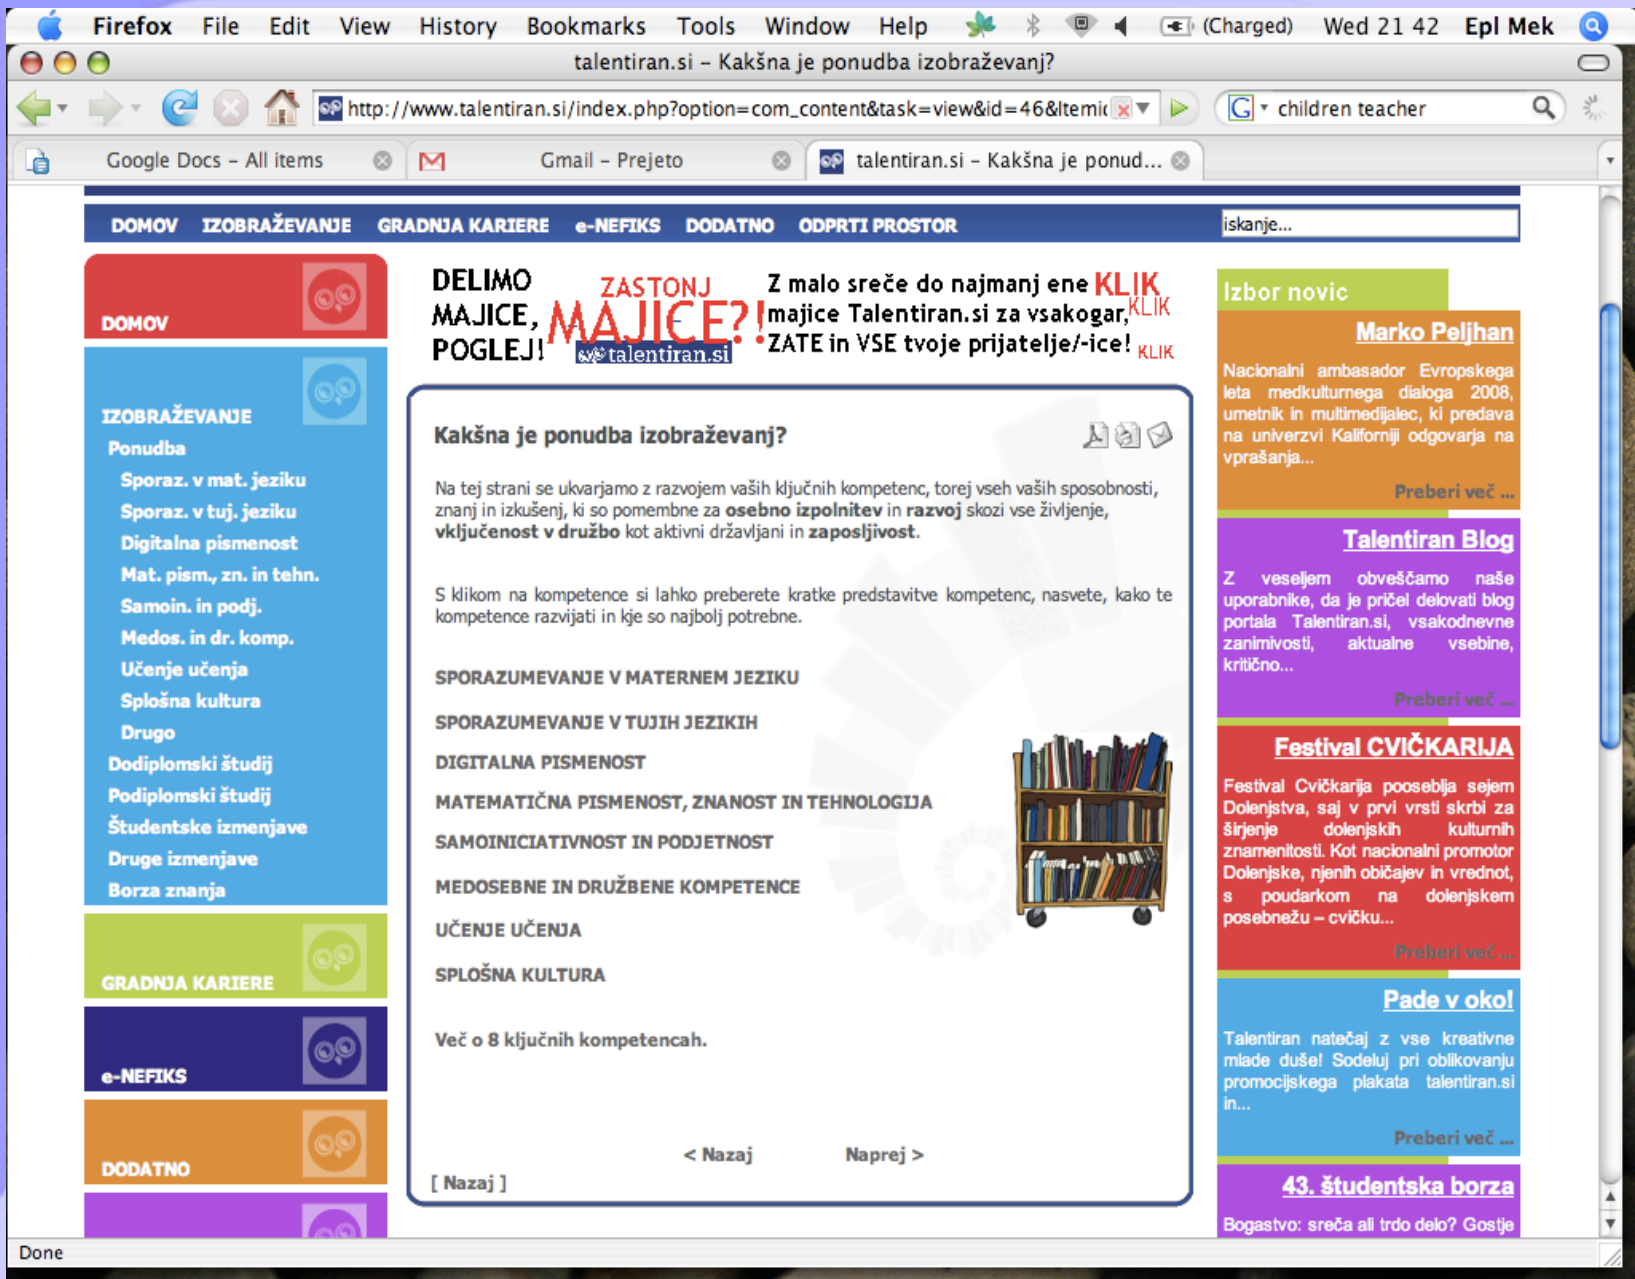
Firefox File Edit View History Bookmarks Tools Window Help (Charged) Wed 21 42 Epl Mek

talentiran.si – Kakšna je ponudba izobraževanj?

http://www.talentiran.si/index.php?option=com_content&task=view&id=46&Itemid

children teacher

Google Docs – All items

Gmail – Prejeto

talentiran.si – Kakšna je ponud...

DOMOV IZOBRAŽEVANJE GRADNJA KARIERE e-NEFIKS DODATNO ODPRTI PROSTOR

iskanje...

DOMOV

IZOBRAŽEVANJE
Ponudba
Sporaz. v mat. jeziku
Sporaz. v tuj. jeziku
Digitalna pismenost
Mat. pism., zn. in tehn.
Samoin. in podj.
Medos. in dr. komp.
Učenje učenja
Splošna kultura
Drugo
Dodiplomski študij
Podiplomski študij
Študentske izmenjave
Druge izmenjave
Borza znanja

GRADNJA KARIERE

e-NEFIKS

DODATNO

DELIMO MAJICE, POGLEJ! ZASTONJ MAJICE?! talentiran.si Z malo sreče do najmanj ene KLIK majice Talentiran.si za vsakogar, KLIK ZATE in VSE tvoje prijatelje/-ice! KLIK

Kakšna je ponudba izobraževanj?

Na tej strani se ukvarjamo z razvojem vaših ključnih kompetenc, torej vseh vaših sposobnosti, znanj in izkušenj, ki so pomembne za **osebno izpolnitev** in **razvoj** skozi vse življenje, **vključenost v družbo** kot aktivni državljani in **zaposljivost**.

S klikom na kompetence si lahko preberete kratke predstavitve kompetenc, nasvete, kako te kompetence razvijati in kje so najbolj potrebne.

SPORAZUMEVANJE V MATERNEM JEZIKU

SPORAZUMEVANJE V TUJIH JEZIKIH

DIGITALNA PISMENOST

MATEMATIČNA PISMENOST, ZNANOST IN TEHNOLOGIJA

SAMOINICIATIVNOST IN PODJETNOST

MEDOSEBNE IN DRUŽBENE KOMPETENCE

UČENJE UČENJA

SPLOŠNA KULTURA

Več o 8 ključnih kompetencah.

< Nazaj Naprej >

[ Nazaj ]

Izbor novic

Marko Peljhan
Nacionalni ambasador Evropskega leta medkulturnega dialoga 2008, umetnik in multimedijalec, ki predava na univerzi Kaliforniji odgovarja na vprašanja...
Preberi več ...

Talentiran Blog
Z veseljem obveščamo naše uporabnike, da je pričel delovati blog portala Talentiran.si, vsakodnevne zanimivosti, aktualne vsebine, kritično...
Preberi več ...

Festival CVIČKARIJA
Festival Cvičkarija poseblja sejem Dolenjstva, saj v prvi vrsti skrbi za širjenje dolenjskih kulturnih znamenitosti. Kot nacionalni promotor Dolenjske, njenih običajev in vrednot, s poudarkom na dolenjskem posebnežu – cvičku...
Preberi več ...

Pade v oko!
Talentiran natečaj z vse kreativne mlade duše! Sodeluj pri oblikovanju promocijskega plakata talentiran.si in...
Preberi več ...

43. študentska borza
Bogastvo: sreča ali trdo delo? Gostje

Done